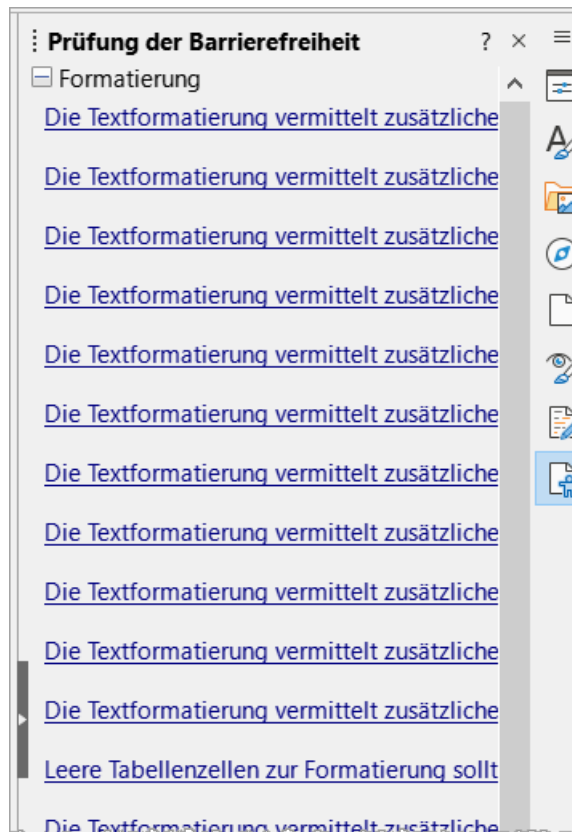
Prüfung der Barrierefreiheit ? ×

Formatierung

Die Textformatierung vermittelt zusätzliche

Die Textformatierung vermittelt zusätzliche

Die Textformatierung vermittelt zusätzliche

Die Textformatierung vermittelt zusätzliche

Die Textformatierung vermittelt zusätzliche

Die Textformatierung vermittelt zusätzliche

Die Textformatierung vermittelt zusätzliche

Die Textformatierung vermittelt zusätzliche

Die Textformatierung vermittelt zusätzliche

Die Textformatierung vermittelt zusätzliche

Die Textformatierung vermittelt zusätzliche

Leere Tabellenzellen zur Formatierung sollt

Die Textformatierung vermittelt zusätzliche